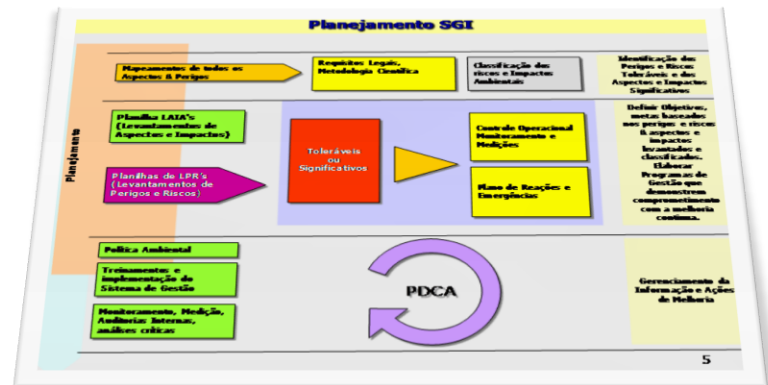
Planejamento SGI

Planejamento

Mapeamentos de todos os Aspectos & Perigos

Requisitos Legais, Metodologia Científica

Classificação dos riscos e Impactos Ambientais

Identificação dos Perigos e Riscos Toleráveis e dos Aspectos e Impactos Significativos

Planilha LAIA's (Levantamentos de Aspectos e Impactos)

Planilhas de LPR's (Levantamentos de Perigos e Riscos)

Toleráveis ou Significativos

Controle Operacional Monitoramento e Medições

Plano de Reações e Emergências

Definir Objetivos, metas baseados nos perigos e riscos & aspectos e impactos levantados e classificados. Elaborar Programas de Gestão que demonstrem comprometimento com a melhoria contínua.

Política Ambiental

Treinamentos e implementação do Sistema de Gestão

Monitoramento, Medição, Auditorias Internas, análises críticas

PDCA

Gerenciamento da Informação e Ações de Melhoria

5